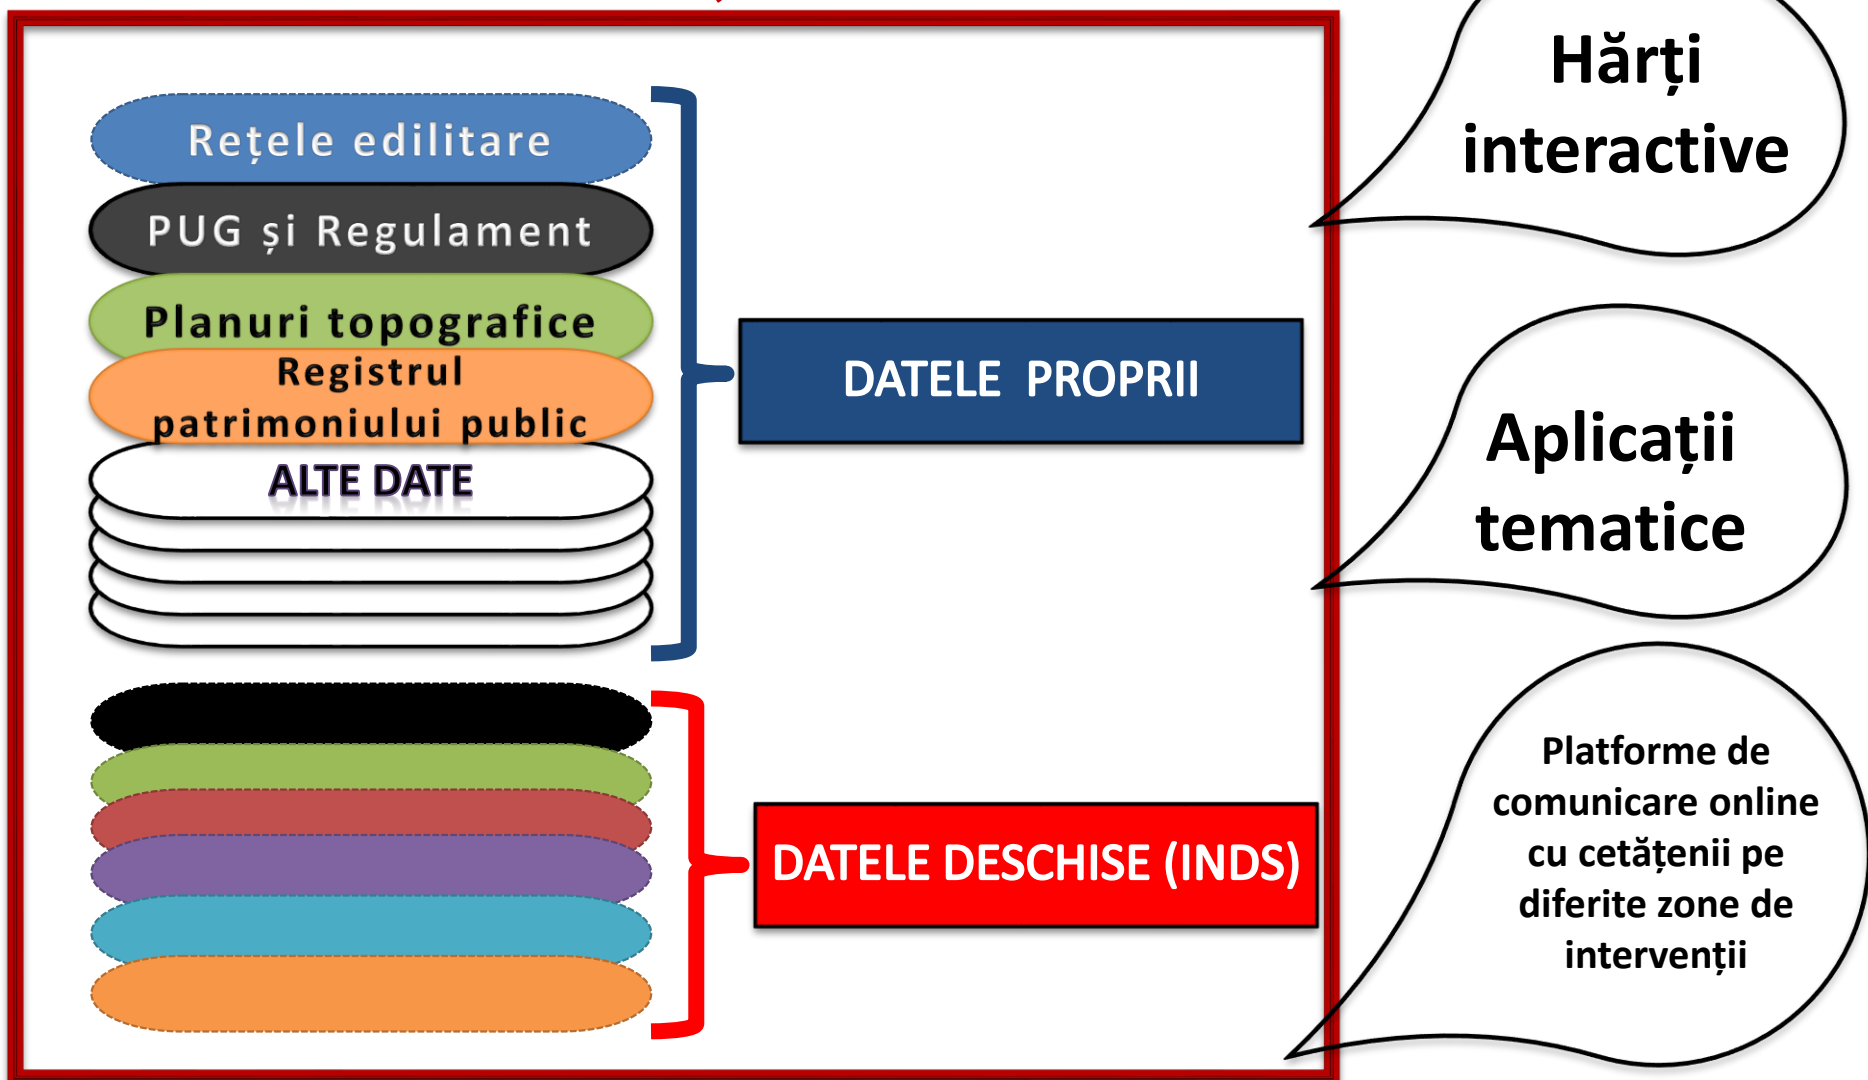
Rețele edilitare

PUG și Regulament

Planuri topografice

Registrul patrimoniului public

ALTE DATE

DATELE PROPRII

DATELE DESCHISE (INDS)

Hărți interactive

Aplicații tematice

Platforme de comunicare online cu cetățenii pe diferite zone de intervenții